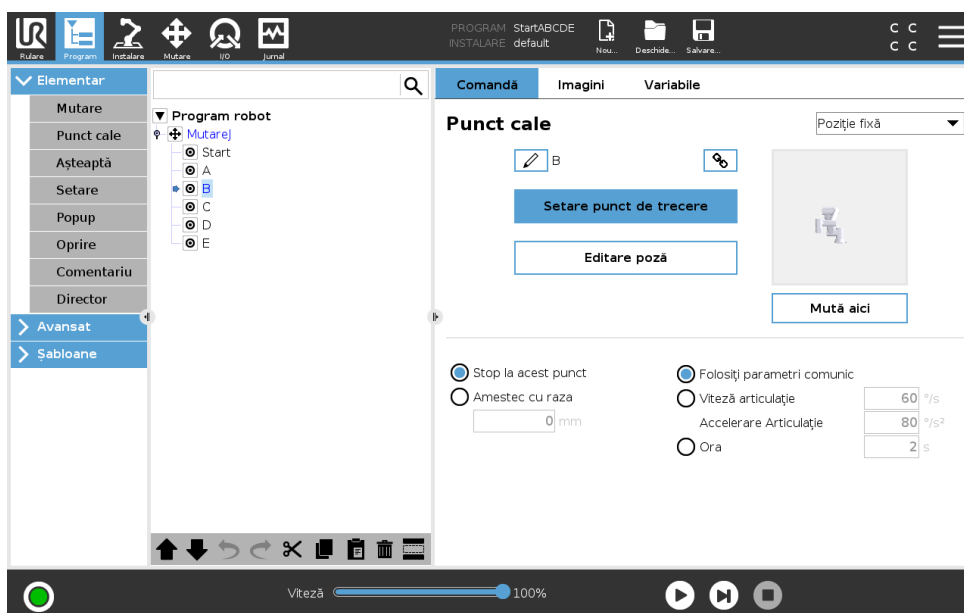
Rulare Program Instalare Mutare I/O Jurnal

PROGRAM StartABCDE
INSTALARE default

Nou... Deschide... Salvare...

C C
C C

Elementar
Mutare
Punct cale
Așteaptă
Setare
Popup
Oprire
Comentariu
Director
Avansat
Șabloane

Program robot
MutareJ
Start
A
B
C
D
E

Comandă Imagini Variabile

Punct cale

Poziție fixă

B

Setare punct de trecere

Editare poză

Mută aici

Stop la acest punct
Amestec cu raza
0 mm

Folosiți parametri comunic
Viteză articulație 60 °/s
Accelerare Articulație 80 °/s²
Ora 2 s

Viteză 100%